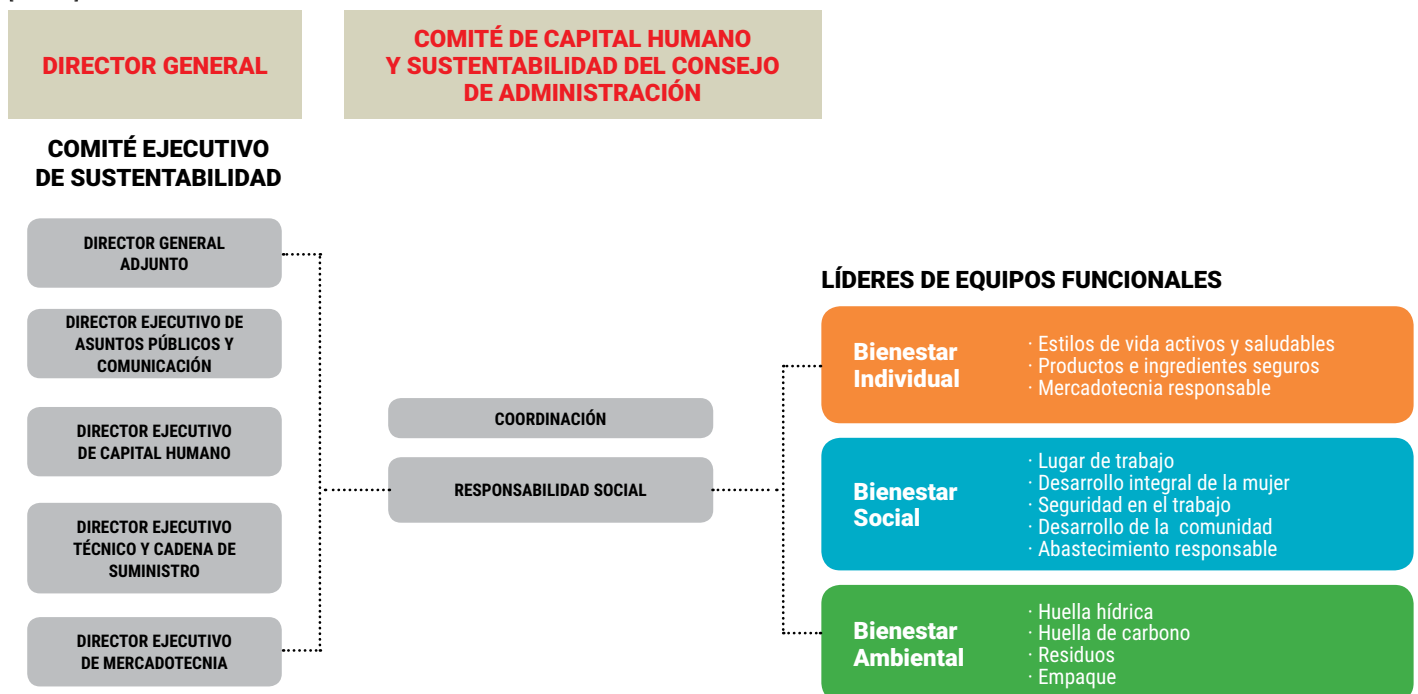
DIRECTOR GENERAL

COMITÉ DE CAPITAL HUMANO Y SUSTENTABILIDAD DEL CONSEJO DE ADMINISTRACIÓN

COMITÉ EJECUTIVO DE SUSTENTABILIDAD

DIRECTOR GENERAL ADJUNTO

DIRECTOR EJECUTIVO DE ASUNTOS PÚBLICOS Y COMUNICACIÓN

DIRECTOR EJECUTIVO DE CAPITAL HUMANO

DIRECTOR EJECUTIVO TÉCNICO Y CADENA DE SUMINISTRO

DIRECTOR EJECUTIVO DE MERCADOTECNIA

COORDINACIÓN

RESPONSABILIDAD SOCIAL

LÍDERES DE EQUIPOS FUNCIONALES

Bienestar Individual
· Estilos de vida activos y saludables
· Productos e ingredientes seguros
· Mercadotecnia responsable

Bienestar Social
· Lugar de trabajo
· Desarrollo integral de la mujer
· Seguridad en el trabajo
· Desarrollo de la comunidad
· Abastecimiento responsable

Bienestar Ambiental
· Huella hídrica
· Huella de carbono
· Residuos
· Empaque